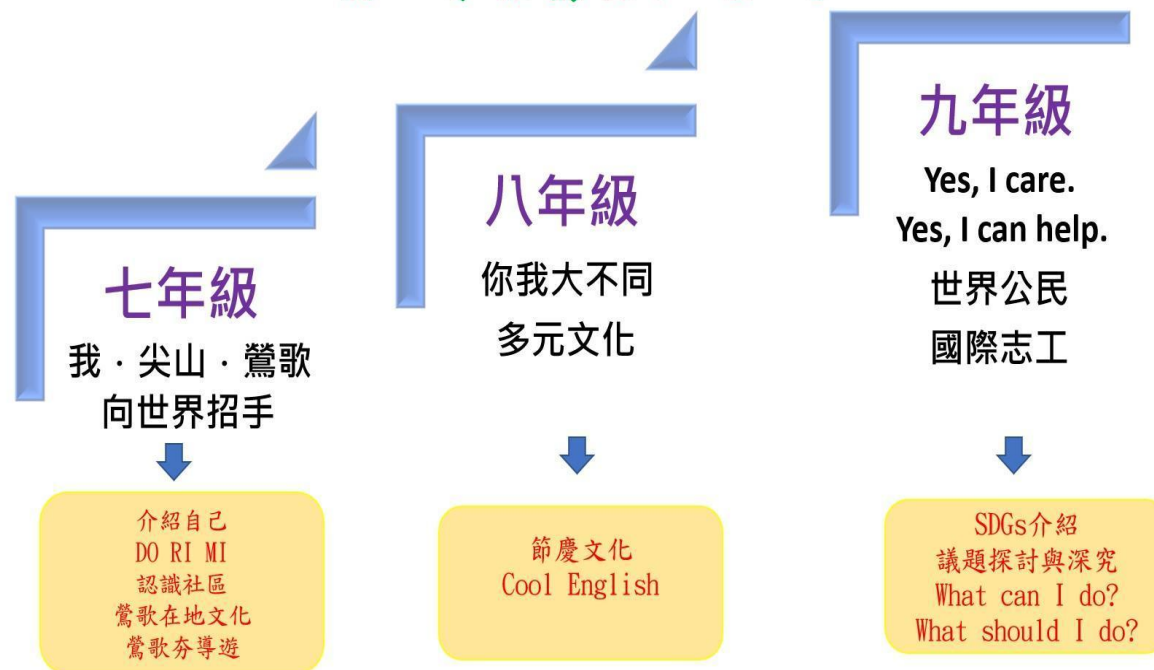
七年級
我．尖山．鶯歌
向世界招手

介紹自己
DO RI MI
認識社區
鶯歌在地文化
鶯歌夯導遊

八年級
你我大不同
多元文化

節慶文化
Cool English

九年級
Yes, I care.
Yes, I can help.
世界公民
國際志工

SDGs介紹
議題探討與深究
What can I do?
What should I do?